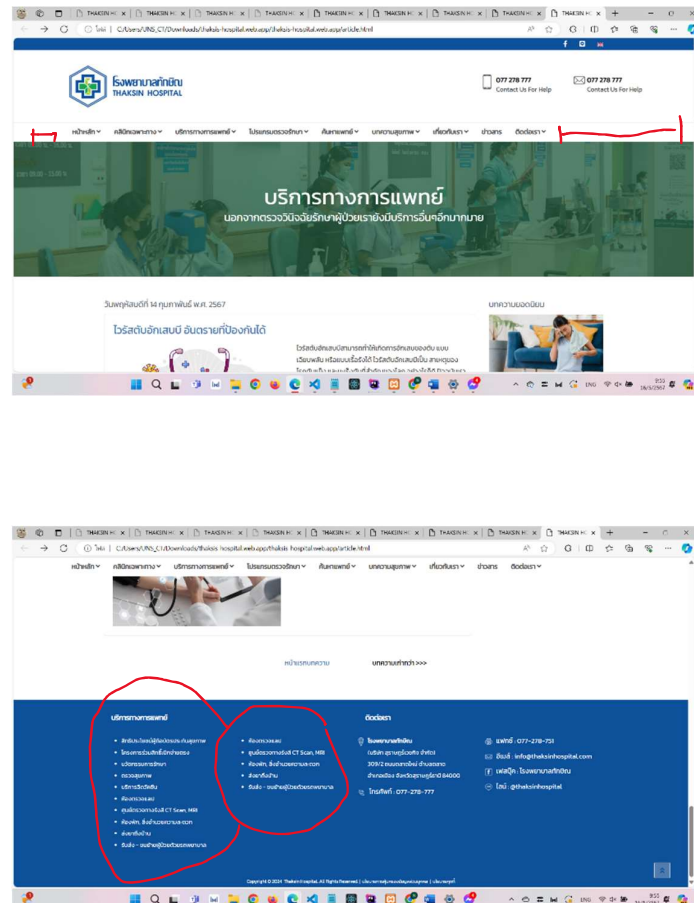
THAKSIN H × THAKSIN H × THAKSIN H × THAKSIN H × THAKSIN H × THAKSIN H × THAKSIN H × THAKSIN H × THAKSIN H ×

ไฟล์ | C:/Users/UNS_CT/Downloads/thaksis-hospital.web.app/thaksis-hospital.web.app/article.html

โรงพยาบาลทักษิณ
THAKSIN HOSPITAL

077 278 777
Contact Us For Help

077 278 777
Contact Us For Help

หน้าหลัก คลินิกเฉพาะทาง บริการทางการแพทย์ โปรแกรมตรวจรักษา ศูนย์การแพทย์ บทความสุขภาพ เกี่ยวกับเรา ข่าวสาร ติดต่อเรา

บริการทางการแพทย์
นอกจากตรวจวินิจฉัยรักษาผู้ป่วยเรายังมีบริการอื่นๆอีกมากมาย

วันพฤหัสบดีที่ 14 กุมภาพันธ์ พ.ศ. 2567

ไวรัสตับอักเสบบี อันตรายที่ป้องกันได้

ไวรัสตับอักเสบบีสามารถทำให้เกิดการอักเสบของตับ แบบเฉียบพลัน หรือแบบเรื้อรังได้ ไวรัสตับอักเสบบีเป็น สาเหตุของ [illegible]

บทความยอดนิยม

ENG 9:55 16/5/2567

THAKSIN H × THAKSIN H × THAKSIN H × THAKSIN H × THAKSIN H × THAKSIN H × THAKSIN H × THAKSIN H × THAKSIN H ×

ไฟล์ | C:/Users/UNS_CT/Downloads/thaksis-hospital.web.app/thaksis-hospital.web.app/article.html

หน้าหลัก คลินิกเฉพาะทาง บริการทางการแพทย์ โปรแกรมตรวจรักษา ศูนย์การแพทย์ บทความสุขภาพ เกี่ยวกับเรา ข่าวสาร ติดต่อเรา

หน้ารวมบทความ

บทความถัดไป >>>

บริการทางการแพทย์

- สิทธิประโยชน์ผู้ประกันสุขภาพ
- โครงการร่วมสิทธิ์เพื่อคนไทย
- บริการรถพยาบาล
- ตรวจสุขภาพ
- บริการวัคซีน
- ห้องตรวจและ
- ศูนย์เอกซเรย์ CT Scan, MRI
- ห้องพัก, สิ่งอำนวยความสะดวก
- ส่งยาถึงบ้าน
- ยินดี - ขอบคุณผู้ป่วยด้วยยาพยาบาล

- ห้องตรวจและ
- ศูนย์เอกซเรย์ CT Scan, MRI
- ห้องพัก, สิ่งอำนวยความสะดวก
- ส่งยาถึงบ้าน
- ยินดี - ขอบคุณผู้ป่วยด้วยยาพยาบาล

ติดต่อเรา

โรงพยาบาลทักษิณ
(บริษัท สุราษฎร์เวชกิจ จำกัด)
309/2 ถนนตลาดใหม่ ตำบลตลาด
อำเภอเมือง จังหวัดสุราษฎร์ธานี 84000

โทรศัพท์ : 077-278-777

แฟกซ์ : 077-278-751
อีเมล์ : info@thaksinhospital.com
เฟสบุ๊ค : โรงพยาบาลทักษิณ
ไลน์ : @thaksinhospital

Copyright © 2024 Thaksin Hospital. All Rights Reserved. | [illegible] | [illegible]

ENG 9:55 16/5/2567